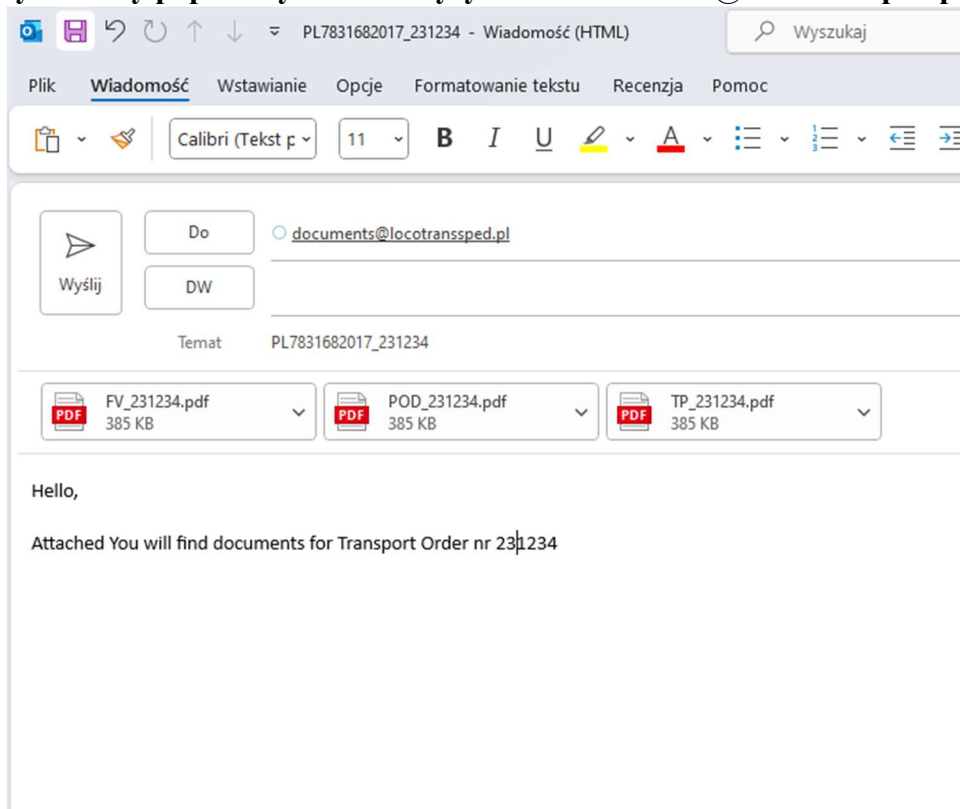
PL7831682017_231234 - Wiadomość (HTML)

Wyszukaj

Plik Wiadomość Wstawianie Opcje Formatowanie tekstu Recenzja Pomoc

Calibri (Tekst p 11 B I U A

Wyślij

Do documents@locotranssped.pl

DW

Temat PL7831682017_231234

FV_231234.pdf 385 KB

POD_231234.pdf 385 KB

TP_231234.pdf 385 KB

Hello,

Attached You will find documents for Transport Order nr 231234